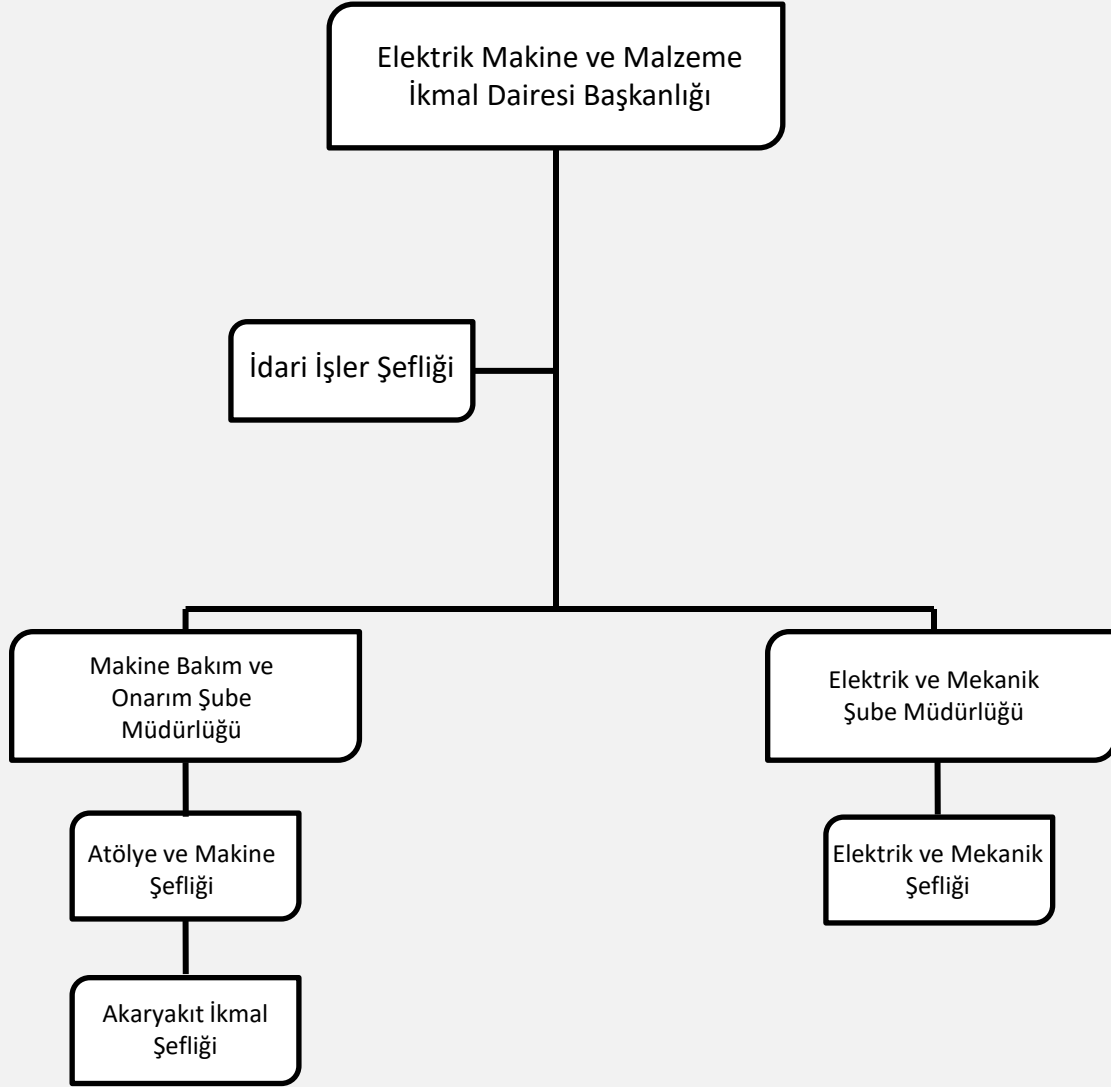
Elektrik Makine ve Malzeme İkmal Dairesi Başkanlığı

İdari İşler Şefliği

Makine Bakım ve Onarım Şube Müdürlüğü

Elektrik ve Mekanik Şube Müdürlüğü

Atölye ve Makine Şefliği

Elektrik ve Mekanik Şefliği

Akaryakıt İkmal Şefliği